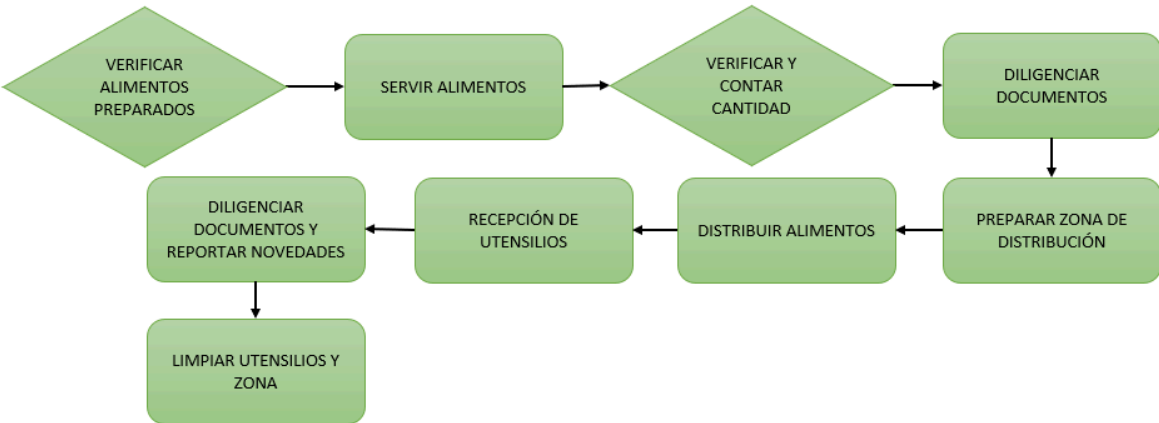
VERIFICAR ALIMENTOS PREPARADOS

SERVIR ALIMENTOS

VERIFICAR Y CONTAR CANTIDAD

DILIGENCIAR DOCUMENTOS

PREPARAR ZONA DE DISTRIBUCIÓN

DISTRIBUIR ALIMENTOS

RECEPCIÓN DE UTENSILIOS

DILIGENCIAR DOCUMENTOS Y REPORTAR NOVEDADES

LIMPIAR UTENSILIOS Y ZONA